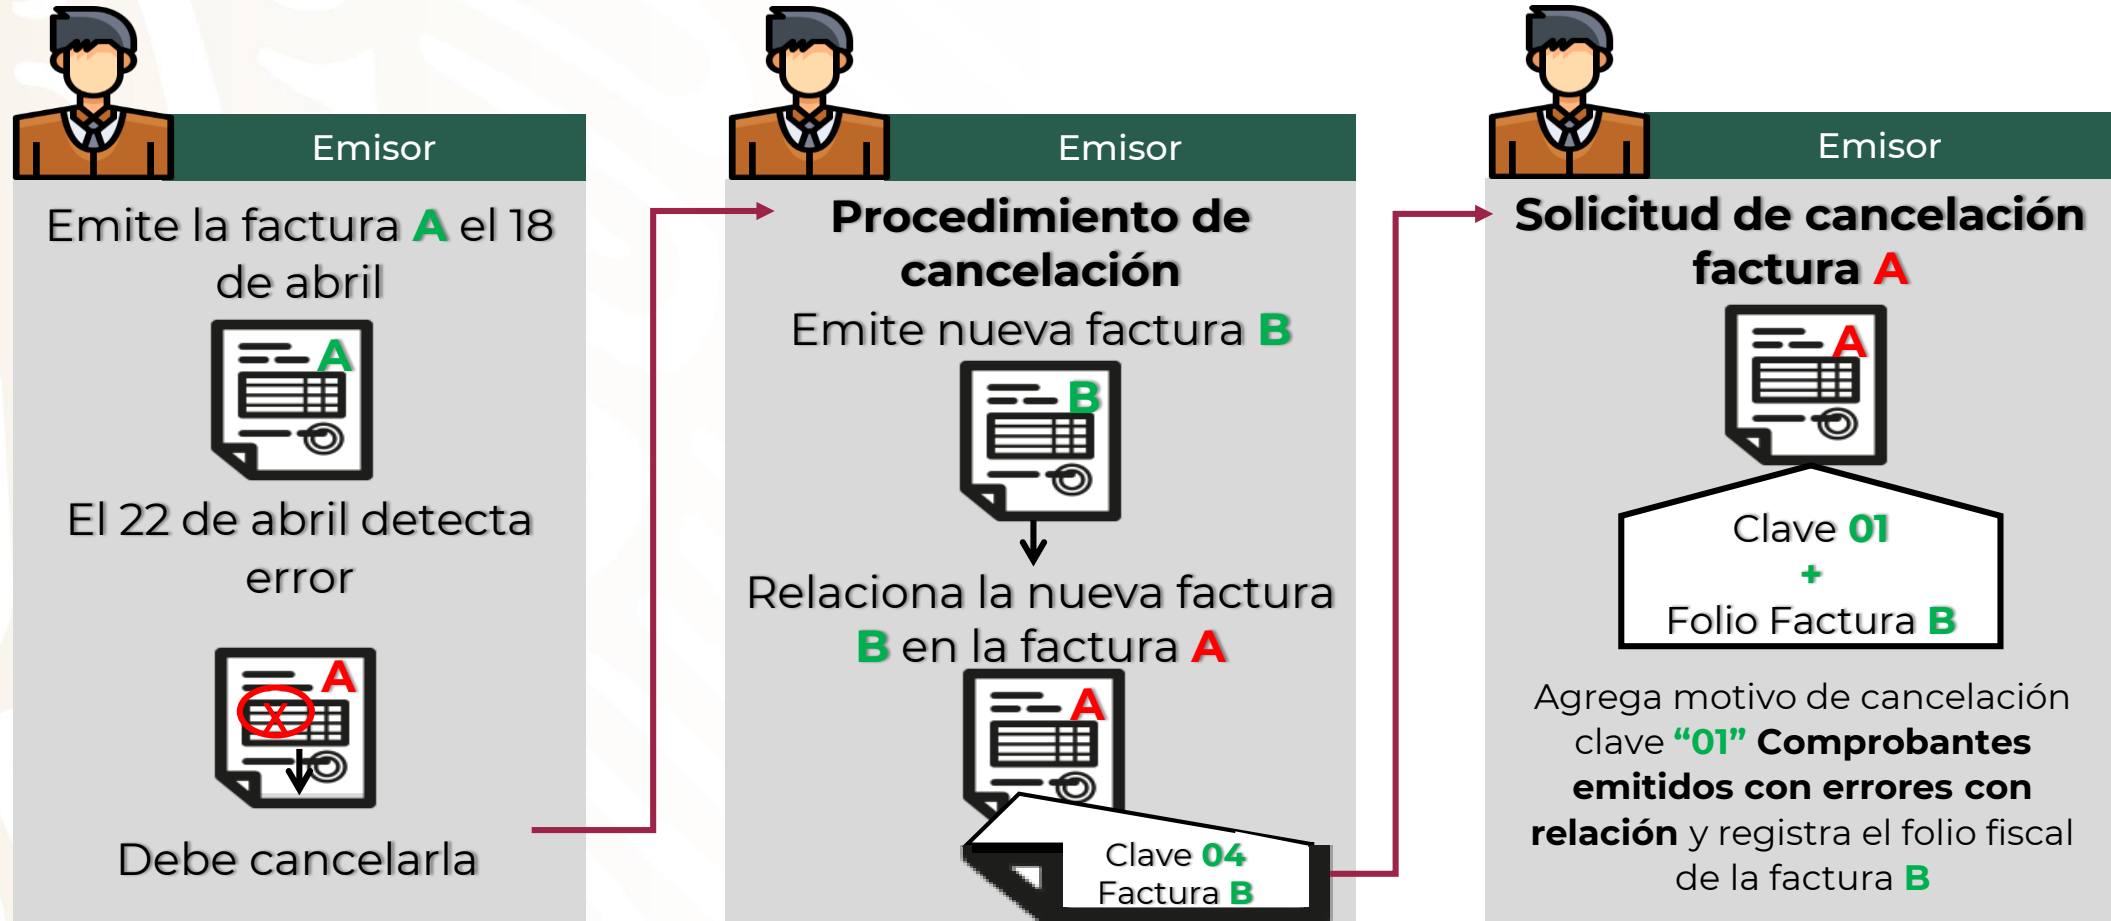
Emisor

Emite la factura A el 18 de abril

A

El 22 de abril detecta error

A

Debe cancelarla

Emisor

**Procedimiento de cancelación**

Emite nueva factura B

B

Relaciona la nueva factura B en la factura A

A

Clave 04
Factura B

Emisor

**Solicitud de cancelación factura A**

A

Clave 01
+
Folio Factura B

Agrega motivo de cancelación clave **"01" Comprobantes emitidos con errores con relación** y registra el folio fiscal de la factura B